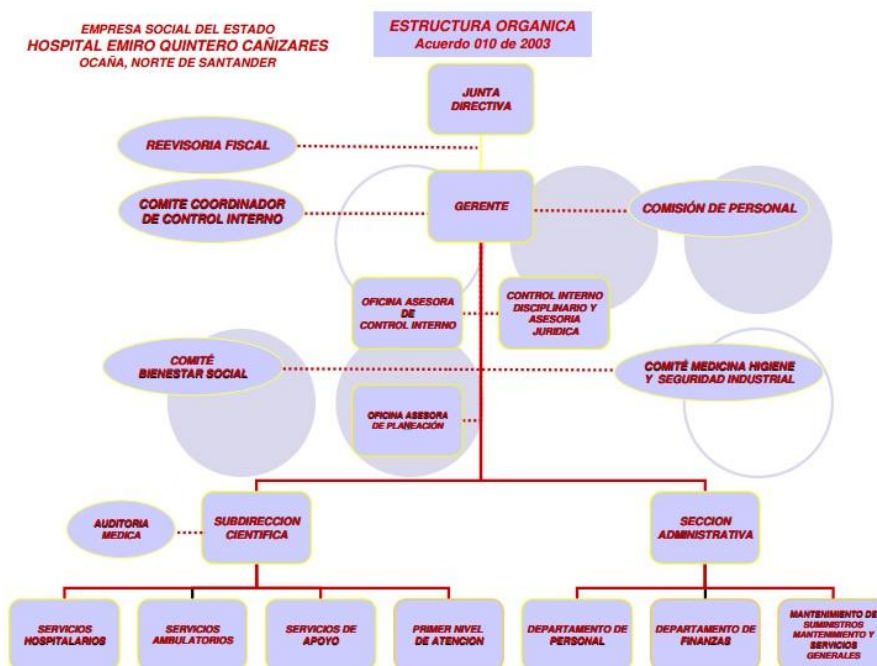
EMPRESA SOCIAL DEL ESTADO
HOSPITAL EMIRO QUINTERO CAÑIZARES
OCAÑA, NORTE DE SANTANDER

ESTRUCTURA ORGANICA
Acuerdo 010 de 2003

JUNTA DIRECTIVA

REEVISORIA FISCAL

COMITE COORDINADOR DE CONTROL INTERNO

GERENTE

COMISIÓN DE PERSONAL

OFICINA ASESORA DE CONTROL INTERNO

CONTROL INTERNO DISCIPLINARIO Y ASESORIA JURIDICA

COMITÉ BIENESTAR SOCIAL

COMITÉ MEDICINA HIGIENE Y SEGURIDAD INDUSTRIAL

OFICINA ASESORA DE PLANEACIÓN

AUDITORIA MEDICA

SUBDIRECCION CIENTIFICA

SECCION ADMINISTRATIVA

SERVICIOS HOSPITALARIOS

SERVICIOS AMBULATORIOS

SERVICIOS DE APOYO

PRIMER NIVEL DE ATENCION

DEPARTAMENTO DE PERSONAL

DEPARTAMENTO DE FINANZAS

MANTENIMIENTO DE SUMINISTROS MANTENIMIENTO Y SERVICIOS GENERALES